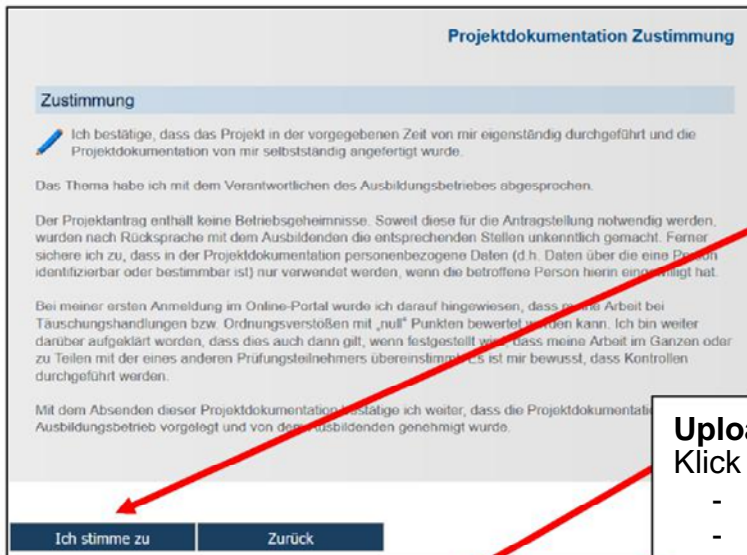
Projektdokumentation Zustimmung

Zustimmung

Ich bestätige, dass das Projekt in der vorgegebenen Zeit von mir eigenständig durchgeführt und die Projektdokumentation von mir selbstständig angefertigt wurde.

Das Thema habe ich mit dem Verantwortlichen des Ausbildungsbetriebes abgesprochen.

Der Projektantrag enthält keine Betriebsgeheimnisse. Soweit diese für die Antragstellung notwendig werden, wurden nach Rücksprache mit dem Ausbildenden die entsprechenden Stellen unkenntlich gemacht. Ferner sichere ich zu, dass in der Projektdokumentation personenbezogene Daten (d.h. Daten über die eine Person identifizierbar oder bestimmbar ist) nur verwendet werden, wenn die betroffene Person hierin eingewilligt hat.

Bei meiner ersten Anmeldung im Online-Portal wurde ich darauf hingewiesen, dass meine Arbeit bei Täuschungshandlungen bzw. Ordnungsverstößen mit „null" Punkten bewertet werden kann. Ich bin weiter darüber aufgeklärt worden, dass dies auch dann gilt, wenn festgestellt wird, dass meine Arbeit im Ganzen oder zu Teilen mit der eines anderen Prüfungsteilnehmers übereinstimmt. Es ist mir bewusst, dass Kontrollen durchgeführt werden.

Mit dem Absenden dieser Projektdokumentation bestätige ich weiter, dass die Projektdokumentati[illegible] Ausbildungsbetrieb vorgelegt und von dem Ausbildenden genehmigt wurde.

Uplo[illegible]
Klick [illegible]
-
-

Ich stimme zu
Zurück